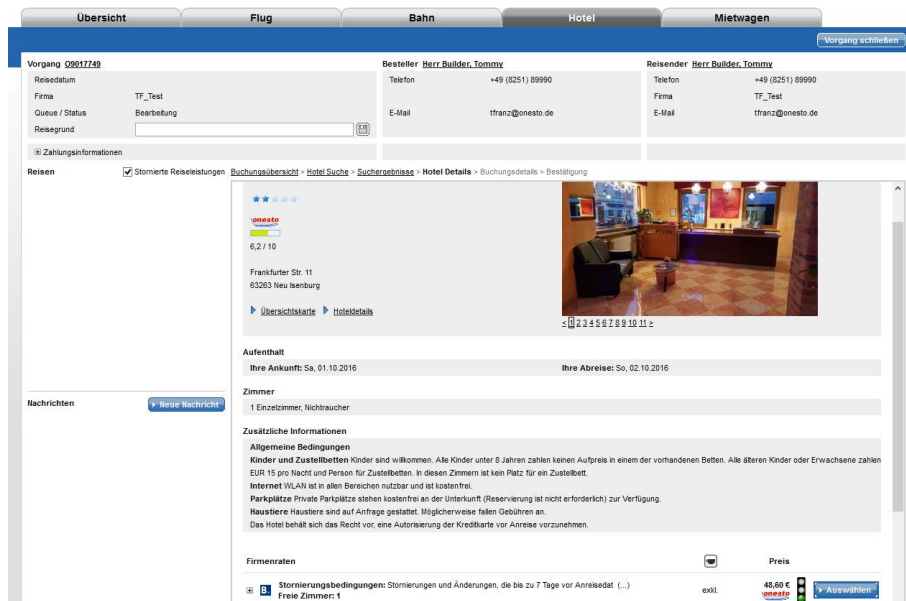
Übersicht | Flug | Bahn | Hotel | Mietwagen

Vorgang schließen

Vorgang O9017749

Reisedatum
Firma TF_Test
Queue / Status Bearbeitung
Reisegrund

Besteller Herr Builder, Tommy
Telefon +49 (8251) 89990
E-Mail tfranz@onesto.de

Reisender Herr Builder, Tommy
Telefon +49 (8251) 89990
Firma TF_Test
E-Mail tfranz@onesto.de

⊞ Zahlungsinformationen

Reisen

Stornierte Reiseleistungen Buchungsübersicht > Hotel Suche > Suchergebnisse > Hotel Details > Buchungsdetails > Bestätigung

onesto
6,2 / 10

Frankfurter Str. 11
63263 Neu Isenburg

Übersichtskarte Hoteldetails

< 1 2 3 4 5 6 7 8 9 10 11 >

Aufenthalt
Ihre Ankunft: Sa, 01.10.2016
Ihre Abreise: So, 02.10.2016

Nachrichten
Neue Nachricht

Zimmer
1 Einzelzimmer, Nichtraucher

Zusätzliche Informationen
Allgemeine Bedingungen
Kinder und Zustellbetten Kinder sind willkommen. Alle Kinder unter 8 Jahren zahlen keinen Aufpreis in einem der vorhandenen Betten. Alle älteren Kinder oder Erwachsene zahlen EUR 15 pro Nacht und Person für Zustellbetten. In diesen Zimmern ist kein Platz für ein Zustellbett.
Internet WLAN ist in allen Bereichen nutzbar und ist kostenfrei.
Parkplätze Private Parkplätze stehen kostenfrei an der Unterkunft (Reservierung ist nicht erforderlich) zur Verfügung.
Haustiere Haustiere sind auf Anfrage gestattet. Möglicherweise fallen Gebühren an.
Das Hotel behält sich das Recht vor, eine Autorisierung der Kreditkarte vor Anreise vorzunehmen.

Firmenraten
Preis

Stornierungsbedingungen: Stornierungen und Änderungen, die bis zu 7 Tage vor Anreisedat (...)
Freie Zimmer: 1
exkl.
48,60 €
onesto
Auswählen